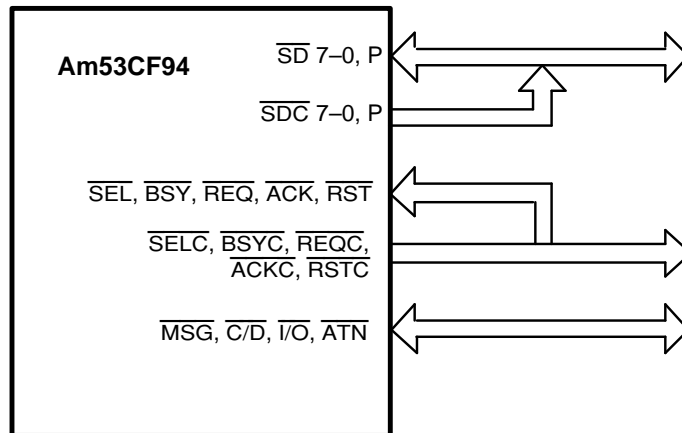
Am53CF94

$\overline{SD}$ 7–0, P

$\overline{SDC}$ 7–0, P

$\overline{SEL}$, $\overline{BSY}$, $\overline{REQ}$, $\overline{ACK}$, $\overline{RST}$

$\overline{SELC}$, $\overline{BSYC}$, $\overline{REQC}$, $\overline{ACKC}$, $\overline{RSTC}$

$\overline{MSG}$, $\overline{C/D}$, $\overline{I/O}$, $\overline{ATN}$